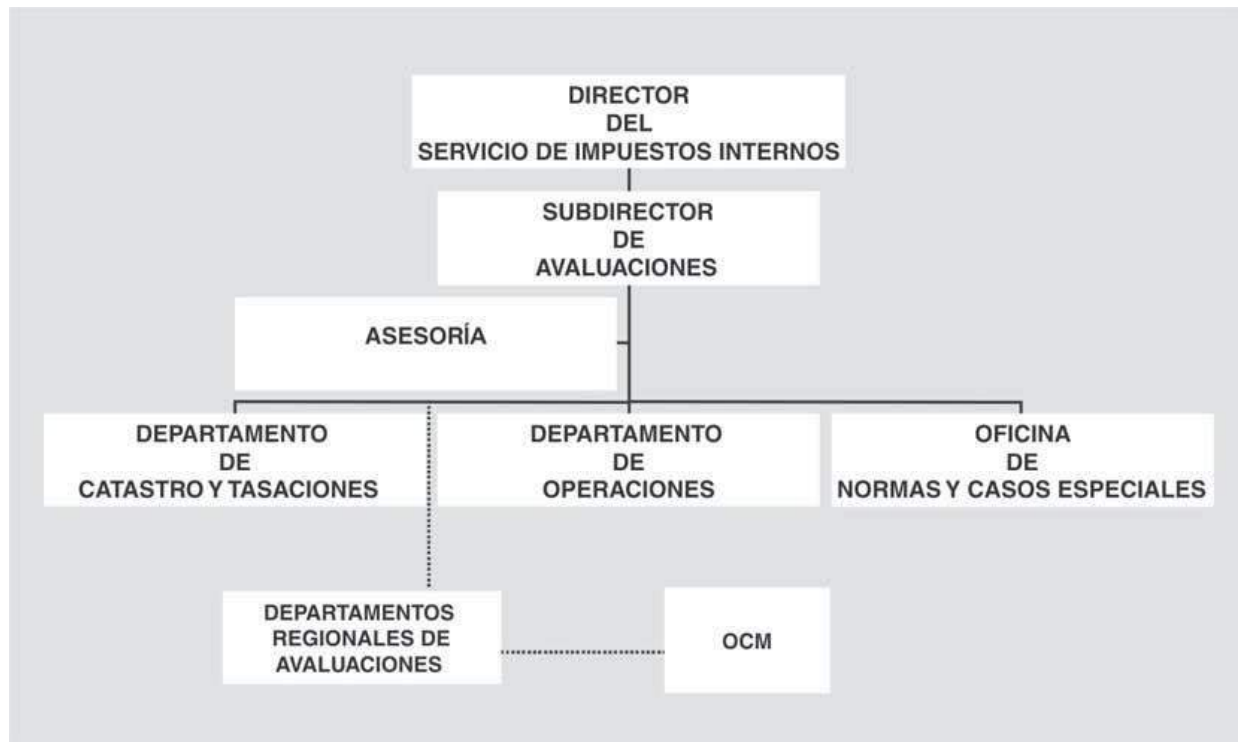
DIRECTOR
DEL
SERVICIO DE IMPUESTOS INTERNOS

SUBDIRECTOR
DE
AVALUACIONES

ASESORÍA

DEPARTAMENTO
DE
CATASTRO Y TASACIONES

DEPARTAMENTO
DE
OPERACIONES

OFICINA
DE
NORMAS Y CASOS ESPECIALES

DEPARTAMENTOS
REGIONALES DE
AVALUACIONES

OCM